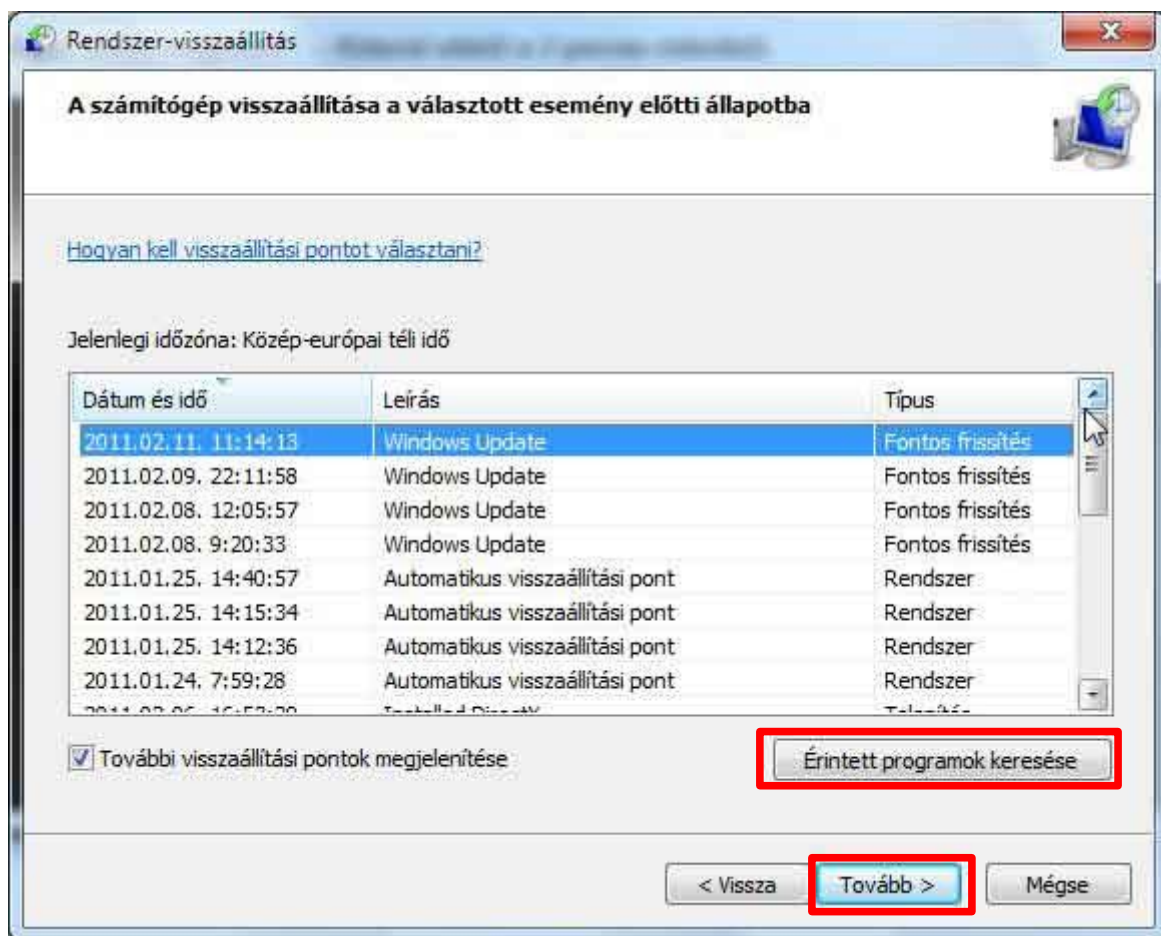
Rendszer-visszaállítás

A számítógép visszaállítása a választott esemény előtti állapotba

Hogyan kell visszaállítási pontot választani?

Jelenlegi időzóna: Közép-európai téli idő

| Dátum és idő | Leírás | Típus |
|---|---|---|
| 2011.02.11. 11:14:13 | Windows Update | Fontos frissítés |
| 2011.02.09. 22:11:58 | Windows Update | Fontos frissítés |
| 2011.02.08. 12:05:57 | Windows Update | Fontos frissítés |
| 2011.02.08. 9:20:33 | Windows Update | Fontos frissítés |
| 2011.01.25. 14:40:57 | Automatikus visszaállítási pont | Rendszer |
| 2011.01.25. 14:15:34 | Automatikus visszaállítási pont | Rendszer |
| 2011.01.25. 14:12:36 | Automatikus visszaállítási pont | Rendszer |
| 2011.01.24. 7:59:28 | Automatikus visszaállítási pont | Rendszer |
| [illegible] | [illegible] | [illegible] |

További visszaállítási pontok megjelenítése

Érintett programok keresése

< Vissza

Tovább >

Mégse